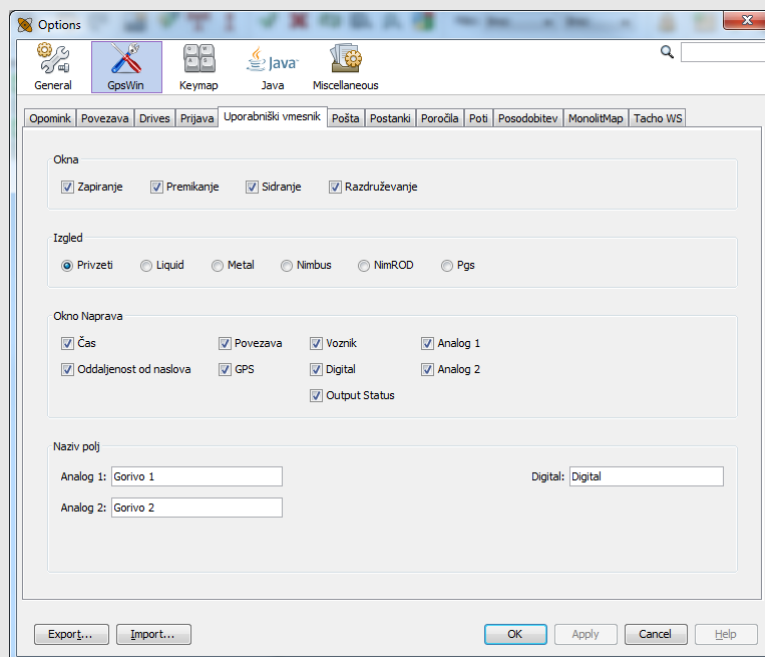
Options

General GpsWin Keymap Java Miscellaneous

Opomink | Povezava | Drives | Prijava | Uporabniški vmesnik | Pošta | Postanki | Poročila | Poti | Posodobitev | MonolitMap | Tacho WS

Okna
Zapiranje Premikanje Sidranje Razdruževanje

Izgled
Privzeti Liquid Metal Nimbus NimROD Pgs

Okno Naprava
Čas Povezava Voznik Analog 1
Oddaljenost od naslova GPS Digital Analog 2
Output Status

Naziv polj
Analog 1: Gorivo 1
Digital: Digital
Analog 2: Gorivo 2

Export... Import... OK Apply Cancel Help